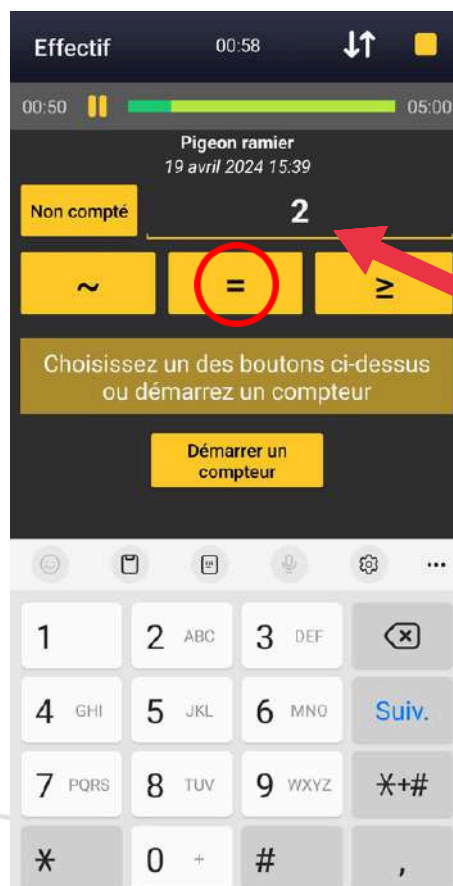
Effectif 00:58

00:50 05:00

Pigeon ramier
19 avril 2024 15:39

Non compté 2

~ = ≥

Choisissez un des boutons ci-dessus ou démarrez un compteur

Démarrer un compteur

1
2 ABC
3 DEF
4 GHI
5 JKL
6 MNO
Suiv.
7 PQRS
8 TUV
9 WXYZ
*+#
*
0 +
#
,